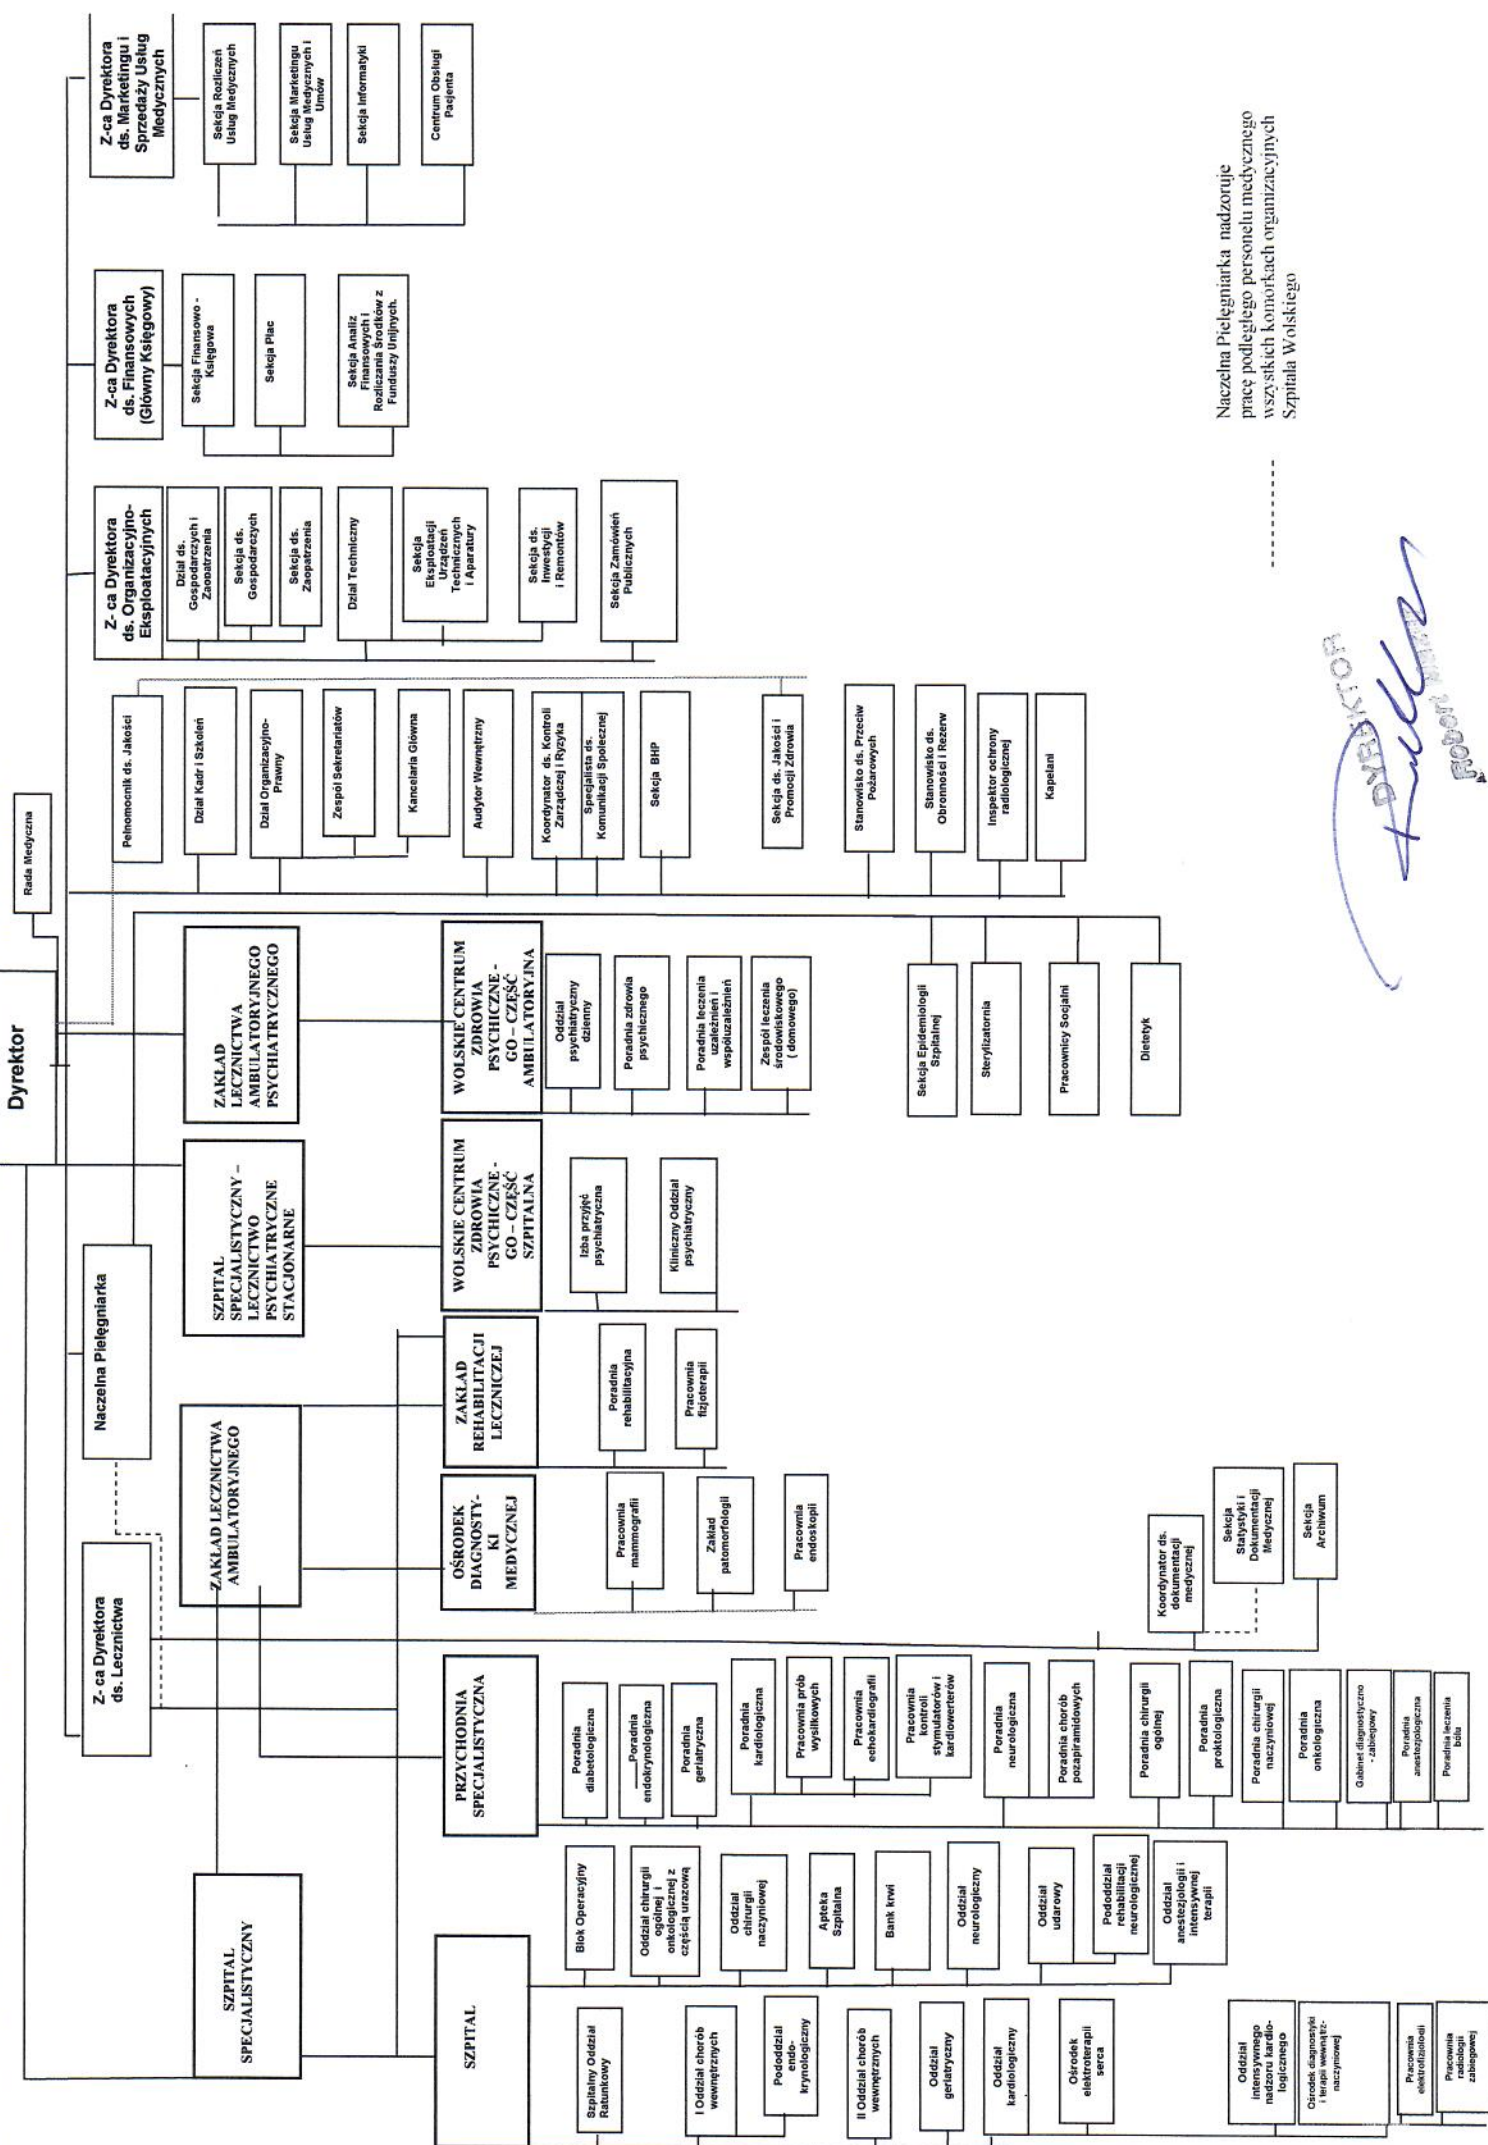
Dyrektor

Rada Medyczna

Z-ca Dyrektora ds. Marketingu i Sprzedaży Usług Medycznych

Sekcja Rozliczeń Usług Medycznych

Sekcja Marketingu Usług Medycznych i Umów

Sekcja Informatyki

Centrum Obsługi Pacjenta

Z-ca Dyrektora ds. Finansowych (Główny Księgowy)

Sekcja Finansowo - Księgowa

Sekcja Płac

Sekcja Analiz Finansowych i Rozliczania Środków z Funduszy Unijnych.

Z- ca Dyrektora ds. Organizacyjno-Eksploatacyjnych

Dział ds. Gospodarczych i Zaopatrzenia

Sekcja ds. Gospodarczych

Sekcja ds. Zaopatrzenia

Dział Techniczny

Sekcja Eksploatacji Urządzeń Technicznych i Aparatury

Sekcja ds. Inwestycji i Remontów

Sekcja Zamówień Publicznych

Pełnomocnik ds. Jakości

Dział Kadr i Szkoleń

Dział Organizacyjno-Prawny

Zespół Sekretariatów

Kancelaria Główna

Audytor Wewnętrzny

Koordynator ds. Kontroli Zarządczej i Ryzyka

Specjalista ds. Komunikacji Społecznej

Sekcja BHP

Sekcja ds. Jakości i Promocji Zdrowia

Stanowisko ds. Przeciw Pożarowych

Stanowisko ds. Obronności i Rezerw

Inspektor ochrony radiologicznej

Kapelani

Naczelna Pielęgniarka nadzoruje pracę podległego personelu medycznego wszystkich komórkach organizacyjnych Szpitala Wolskiego

DYREKTOR
Robert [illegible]

ZAKŁAD LECZNICTWA AMBULATORYJNEGO PSYCHIATRYCZNEGO

WOLSKIE CENTRUM ZDROWIA PSYCHICZNE-GO – CZĘŚĆ AMBULATORYJNA

Oddział psychiatryczny dzienny

Poradnia zdrowia psychicznego

Poradnia leczenia uzależnień i współuzależnień

Zespół leczenia środowiskowego ( domowego)

Sekcja Epidemiologii Szpitalnej

Sterylizatornia

Pracownicy Socjalni

Dietetyk

SZPITAL SPECJALISTYCZNY - LECZNICTWO PSYCHIATRYCZNE STACJONARNE

WOLSKIE CENTRUM ZDROWIA PSYCHICZNE-GO – CZĘŚĆ SZPITALNA

Izba przyjęć psychiatryczna

Kliniczny Oddział psychiatryczny

Naczelna Pielęgniarka

ZAKŁAD LECZNICTWA AMBULATORYJNEGO

ZAKŁAD REHABILITACJI LECZNICZEJ

Poradnia rehabilitacyjna

Pracownia fizjoterapii

OŚRODEK DIAGNOSTY-KI MEDYCZNEJ

Pracownia mammografii

Zakład patomorfologii

Pracownia endoskopii

Koordynator ds. dokumentacji medycznej

Sekcja Statystyki i Dokumentacji Medycznej

Sekcja Archiwum

Z- ca Dyrektora ds. Lecznictwa

PRZYCHODNIA SPECJALISTYCZNA

Poradnia diabetologiczna

Poradnia endokrynologiczna

Poradnia geriatryczna

Poradnia kardiologiczna

Pracownia prób wysiłkowych

Pracownia echokardiografii

Pracownia kontroli stymulatorów i kardiowerterów

Poradnia neurologiczna

Poradnia chorób pozapiramidowych

Poradnia chirurgii ogólnej

Poradnia proktologiczna

Poradnia chirurgii naczyniowej

Poradnia onkologiczna

Gabinet diagnostyczno - zabiegowy

Poradnia anestezjologiczna

Poradnia leczenia bólu

SZPITAL SPECJALISTYCZNY

SZPITAL

Blok Operacyjny

Oddział chirurgii ogólnej i onkologicznej z częścią urazową

Oddział chirurgii naczyniowej

Apteka Szpitalna

Bank krwi

Oddział neurologiczny

Oddział udarowy

Pododdział rehabilitacji neurologicznej

Oddział anestezjologii i intensywnej terapii

Szpitalny Oddział Ratunkowy

I Oddział chorób wewnętrznych

Pododdział endo-krynologiczny

II Oddział chorób wewnętrznych

Oddział geriatryczny

Oddział kardiologiczny

Ośrodek elektroterapii serca

Oddział intensywnego nadzoru kardio-logicznego

Ośrodek diagnostyki i terapii wewnątrz-naczyniowej

Pracownia elektrofizjologii

Pracownia radiologii zabiegowej